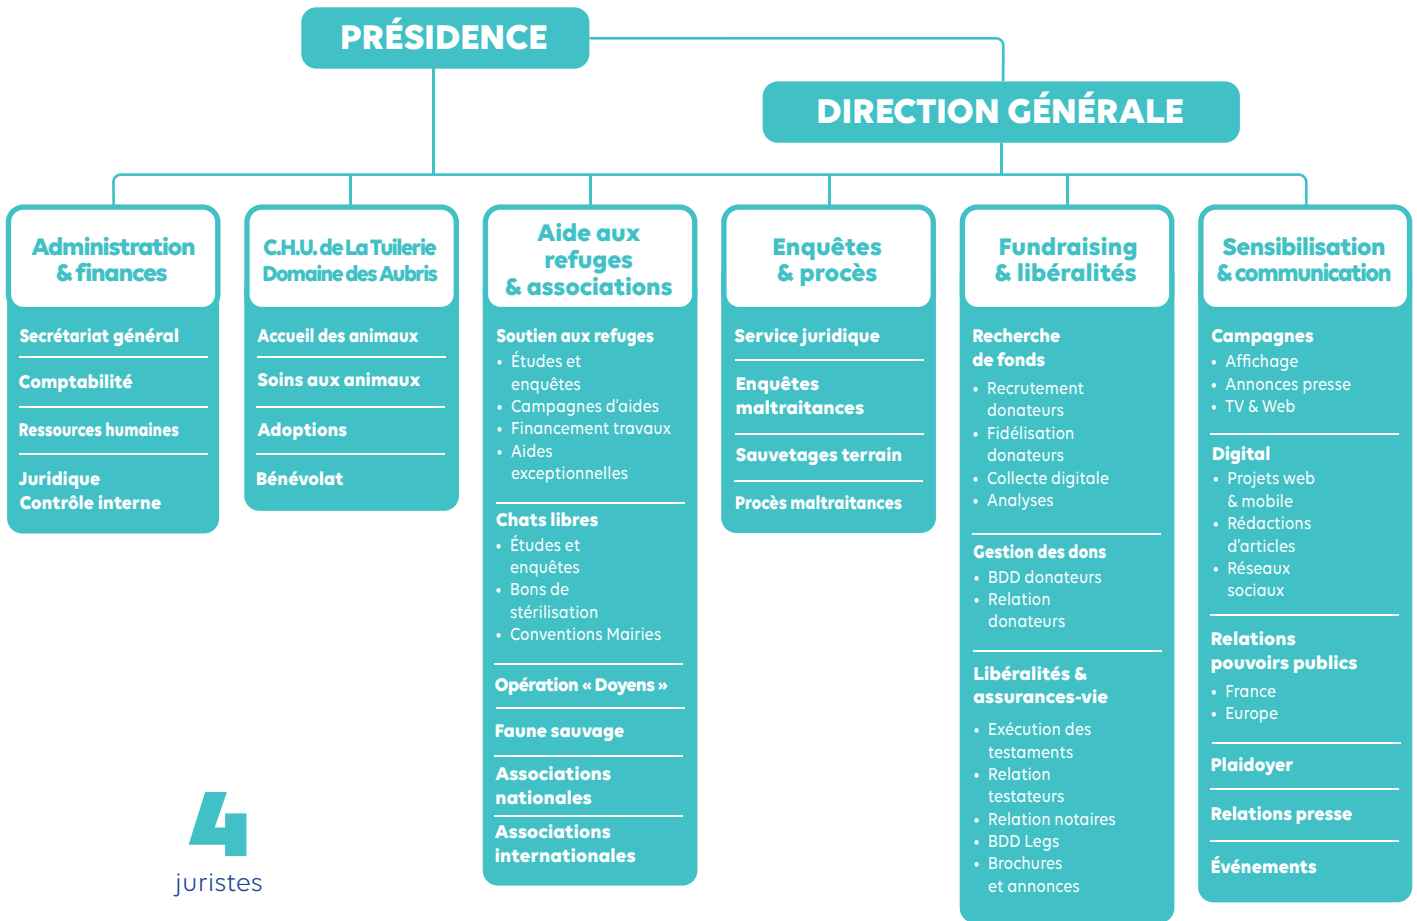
PRÉSIDENCE

DIRECTION GÉNÉRALE

Administration & finances

Secrétariat général

Comptabilité

Ressources humaines

Juridique
Contrôle interne

C.H.U. de La Tuilerie
Domaine des Aubris

Accueil des animaux

Soins aux animaux

Adoptions

Bénévolat

Aide aux refuges & associations

Soutien aux refuges
• Études et enquêtes
• Campagnes d'aides
• Financement travaux
• Aides exceptionnelles

Chats libres
• Études et enquêtes
• Bons de stérilisation
• Conventions Mairies

Opération « Doyens »

Faune sauvage

Associations nationales

Associations internationales

Enquêtes & procès

Service juridique

Enquêtes maltraitances

Sauvetages terrain

Procès maltraitances

Fundraising & libéralités

Recherche de fonds
• Recrutement donateurs
• Fidélisation donateurs
• Collecte digitale
• Analyses

Gestion des dons
• BDD donateurs
• Relation donateurs

Libéralités & assurances-vie
• Exécution des testaments
• Relation testateurs
• Relation notaires
• BDD Legs
• Brochures et annonces

Sensibilisation & communication

Campagnes
• Affichage
• Annonces presse
• TV & Web

Digital
• Projets web & mobile
• Rédactions d'articles
• Réseaux sociaux

Relations pouvoirs publics
• France
• Europe

Plaidoyer

Relations presse

Événements

4
juristes